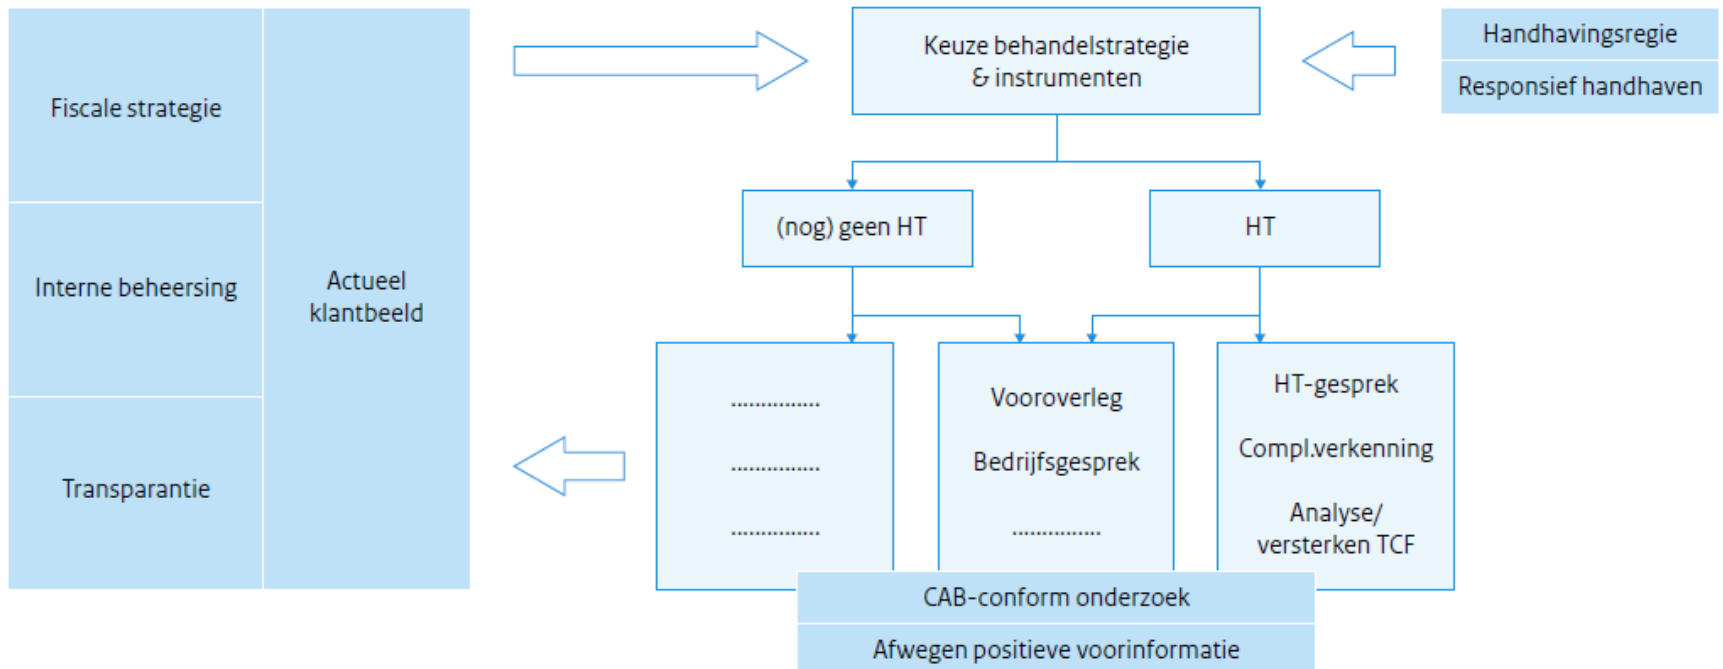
Fiscale strategie

Interne beheersing

Transparantie

Actueel klantbeeld

Keuze behandelstrategie & instrumenten

Handhavingsregie

Responsief handhaven

(nog) geen HT

HT

...............

...............

...............

Vooroverleg

Bedrijfsgesprek

...............

HT-gesprek

Compl.verkenning

Analyse/ versterken TCF

CAB-conform onderzoek

Afwegen positieve voorinformatie